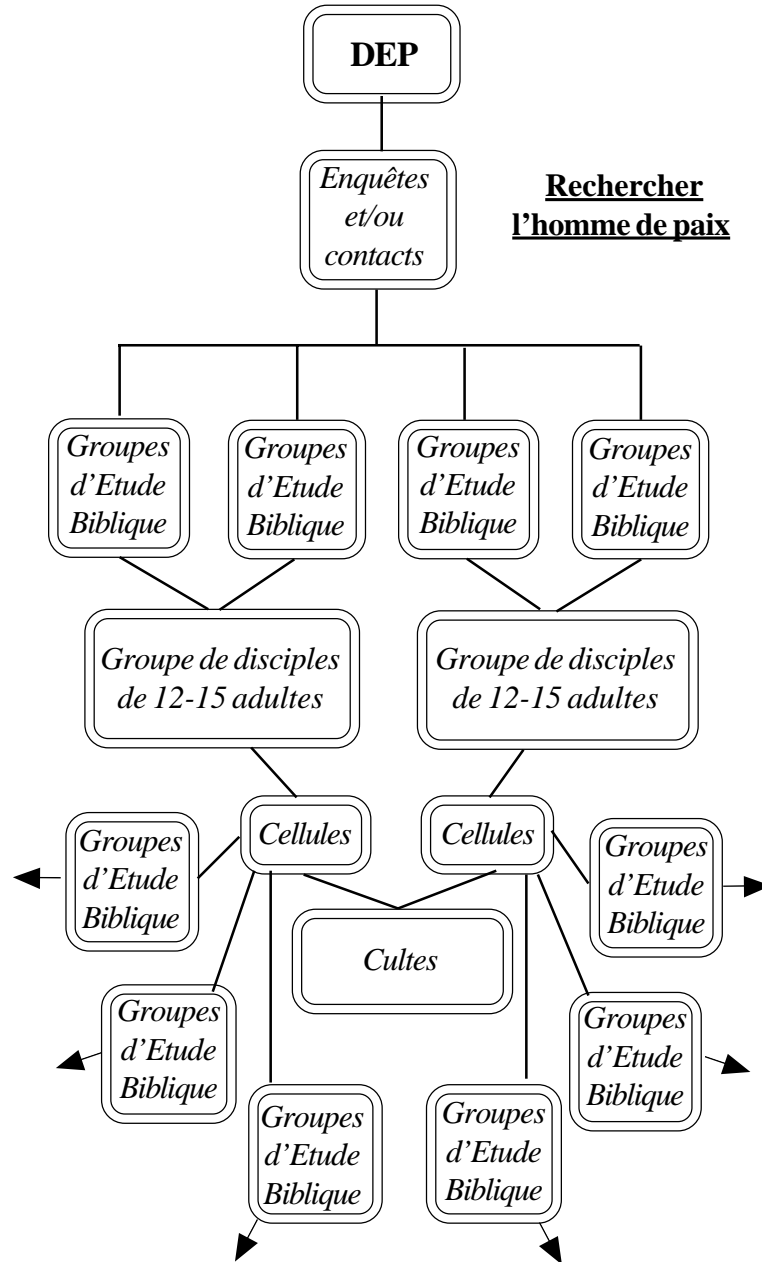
DEP

Enquêtes et/ou contacts

Rechercher l'homme de paix

Groupes d'Etude Biblique

Groupes d'Etude Biblique

Groupes d'Etude Biblique

Groupes d'Etude Biblique

Groupe de disciples de 12-15 adultes

Groupe de disciples de 12-15 adultes

Groupes d'Etude Biblique

Cellules

Cellules

Groupes d'Etude Biblique

Cultes

Groupes d'Etude Biblique

Groupes d'Etude Biblique

Groupes d'Etude Biblique

Groupes d'Etude Biblique